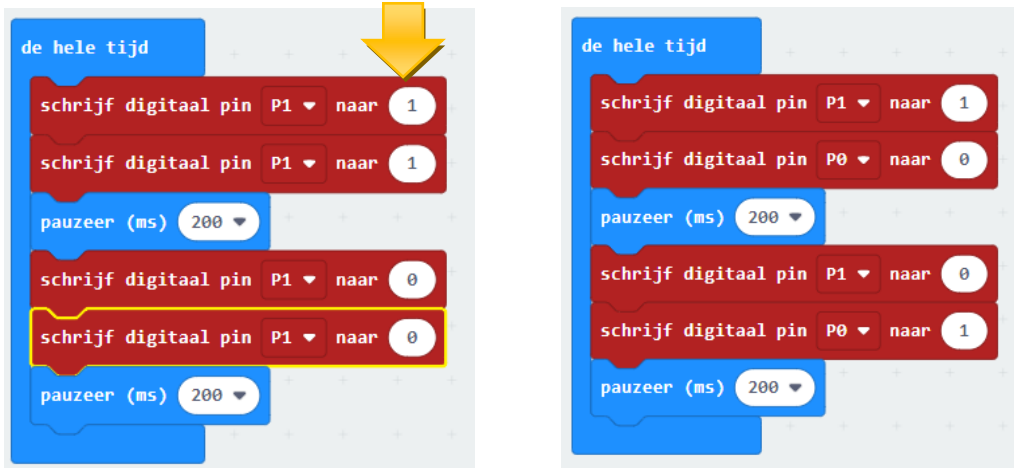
de hele tijd
schrijf digitaal pin P1 naar 1
schrijf digitaal pin P1 naar 1
pauzeer (ms) 200
schrijf digitaal pin P1 naar 0
schrijf digitaal pin P1 naar 0
pauzeer (ms) 200

de hele tijd
schrijf digitaal pin P1 naar 1
schrijf digitaal pin P0 naar 0
pauzeer (ms) 200
schrijf digitaal pin P1 naar 0
schrijf digitaal pin P0 naar 1
pauzeer (ms) 200